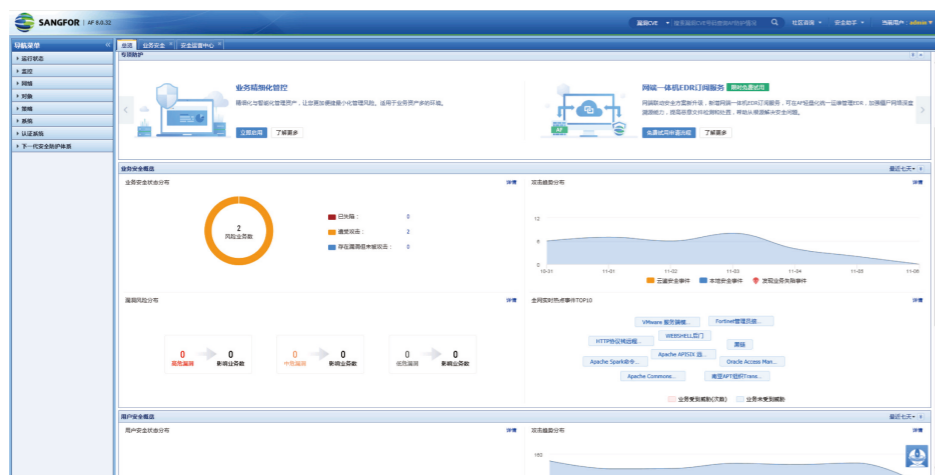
SANGFOR | AF 8.0.32

漏洞CVE ▾ 搜索漏洞CVE号或漏洞名称 | 社区咨询 ▾ | 安全助手 ▾ | 当前用户：admin ▾

导航菜单 «

▸ 运行状态
▸ 监控
▸ 网络
▸ 对象
▸ 策略
▸ 系统
▸ 认证系统
▸ 下一代安全防护体系

首页 | 业务安全 × | 安全运营中心 ×

专项防护

业务精细化管控

精细化智能化管理资产，让您高效便捷的小化管理风险，适用于业务资产多的环境。

立即启用 | 了解更多

网端一体化EDR订阅服务 限时免费试用

网端联动安全态势分析，数据网端一体化EDR订阅服务，可与AF轻量化的一站检测EDR，加强端点网络深度及威胁能力，提高终端可视检测能力，帮助从根源解决安全问题。

免费试用申请流程 | 了解更多

业务安全概览 最近七天 ▾

业务安全状态分布 详情

2
风险业务数

已失陷： 0
遭受攻击： 2
存在漏洞但未被攻击： 0

攻击趋势分布 详情

12
6
0
10-31 11-01 11-02 11-03 11-04 11-05 11-06

云端安全事件 本地安全事件 攻陷业务风险事件

漏洞风险分布

0 高危漏洞 → 0 影响业务数
0 中危漏洞 → 0 影响业务数
0 低危漏洞 → 0 影响业务数

全网实时热点事件TOP10 详情

VMware 复现漏洞...
Fortinet管理员提...
WEBSHELL后门
HTTP协议畸形...
漏洞
Apache APISIX 远...
Apache Spark命令...
Oracle Access Man...
Apache Commons...
高级APT组织Trans...

业务受到威胁(次数) 业务未受到威胁

用户安全概览 最近七天 ▾

用户安全状态分布 详情

攻击趋势分布 详情

150